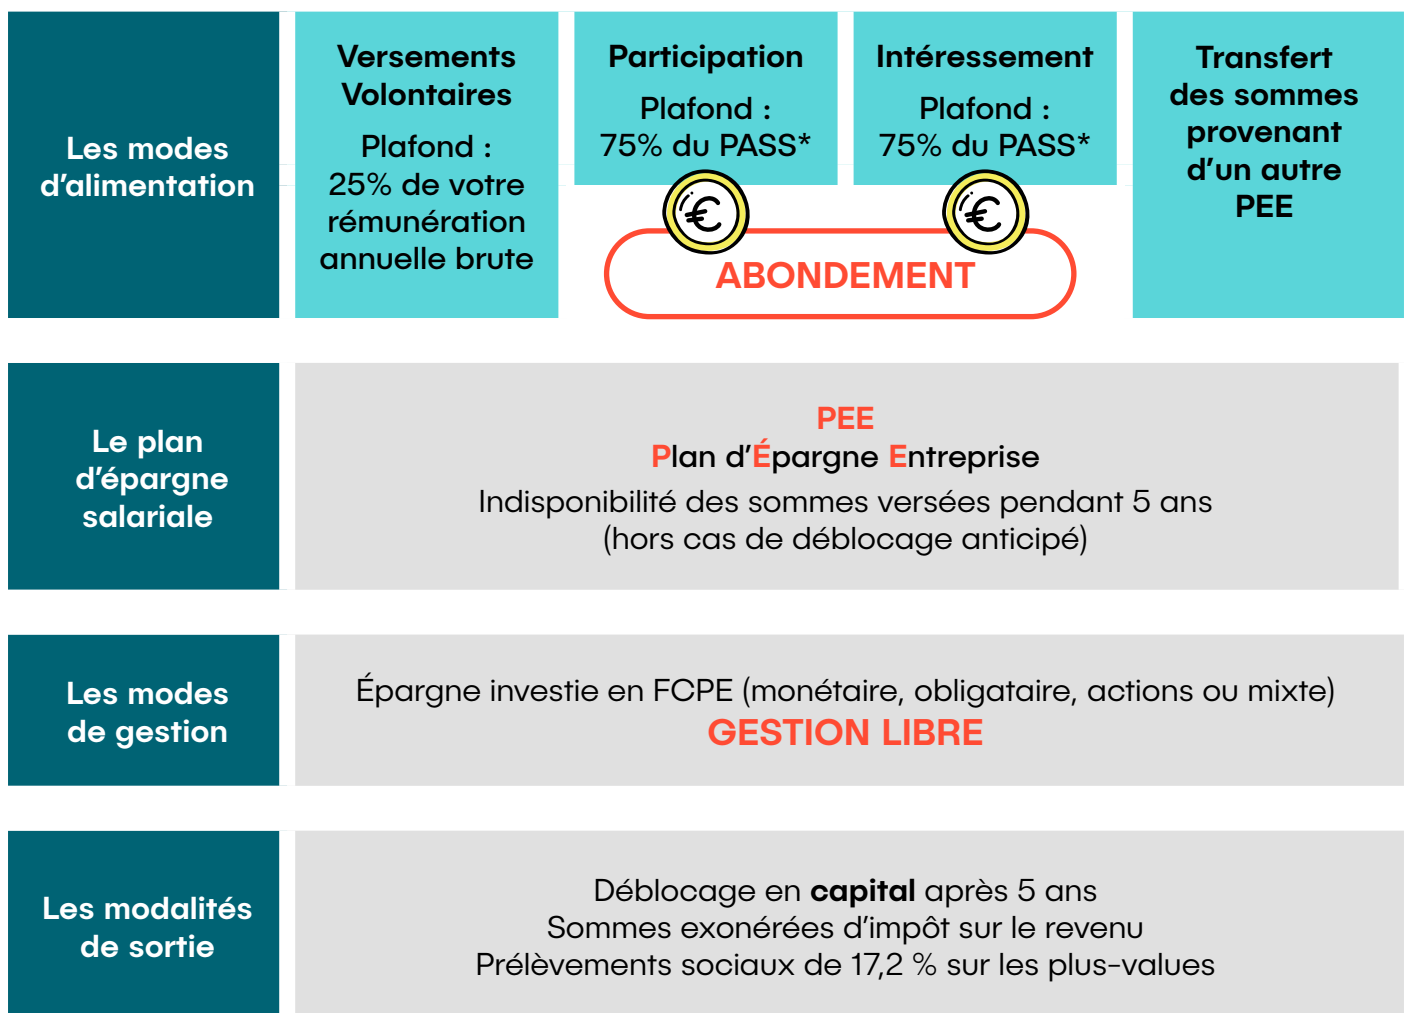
Les modes d’alimentation

Versements Volontaires

Plafond : 25% de votre rémunération annuelle brute

Participation

Plafond : 75% du PASS*

Intéressement

Plafond : 75% du PASS*

€

€

ABONDEMENT

Transfert des sommes provenant d’un autre PEE

Le plan d’épargne salariale

PEE
Plan d’Épargne Entreprise
Indisponibilité des sommes versées pendant 5 ans
(hors cas de déblocage anticipé)

Les modes de gestion

Épargne investie en FCPE (monétaire, obligataire, actions ou mixte)
GESTION LIBRE

Les modalités de sortie

Déblocage en **capital** après 5 ans
Sommes exonérées d’impôt sur le revenu
Prélèvements sociaux de 17,2 % sur les plus-values